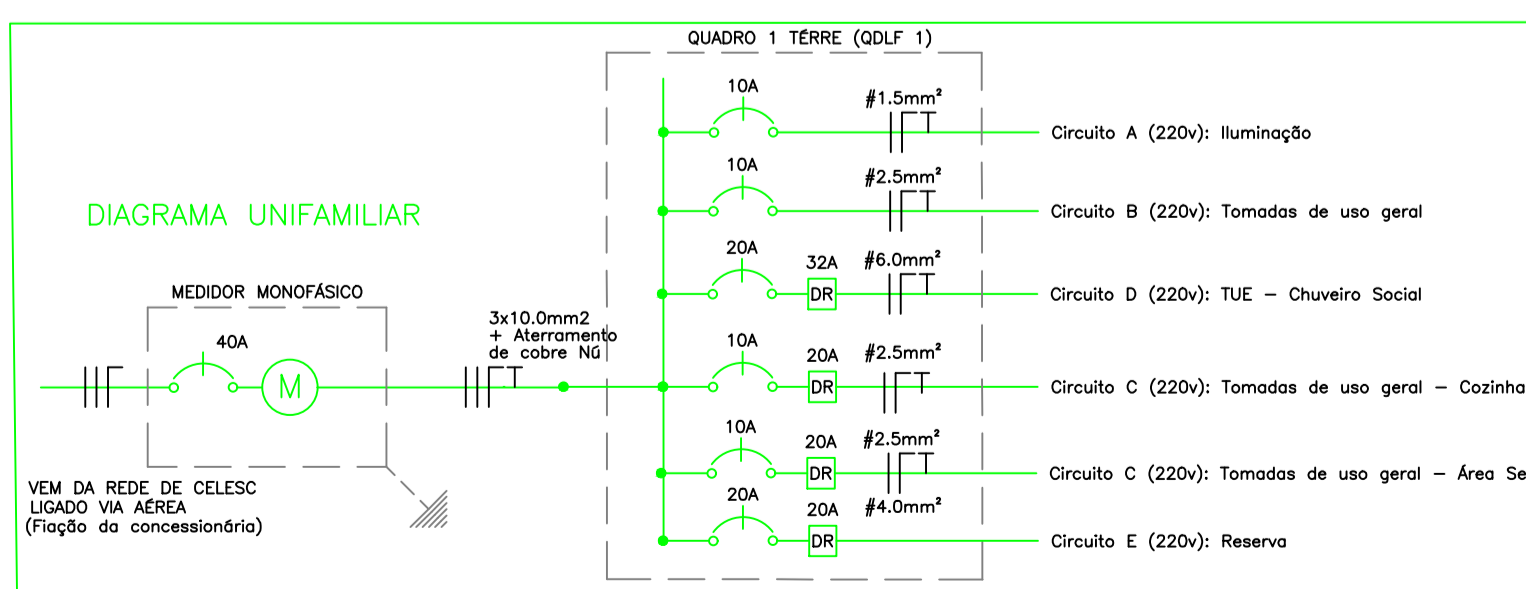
DIAGRAMA UNIFAMILIAR

MEDIDOR MONOFÁSICO

40A

M

VEM DA REDE DE CELESC
LIGADO VIA AÉREA
(Fiação da concessionária)

3x10.0mm2
+ Aterramento
de cobre Nú

QUADRO 1 TÉRRE (QDLF 1)

10A
#1.5mm²
Circuito A (220v): Iluminação

10A
#2.5mm²
Circuito B (220v): Tomadas de uso geral

20A
32A
DR
#6.0mm²
Circuito D (220v): TUE – Chuveiro Social

10A
20A
DR
#2.5mm²
Circuito C (220v): Tomadas de uso geral – Cozinha

10A
20A
DR
#2.5mm²
Circuito C (220v): Tomadas de uso geral – Área Se

20A
20A
DR
#4.0mm²
Circuito E (220v): Reserva